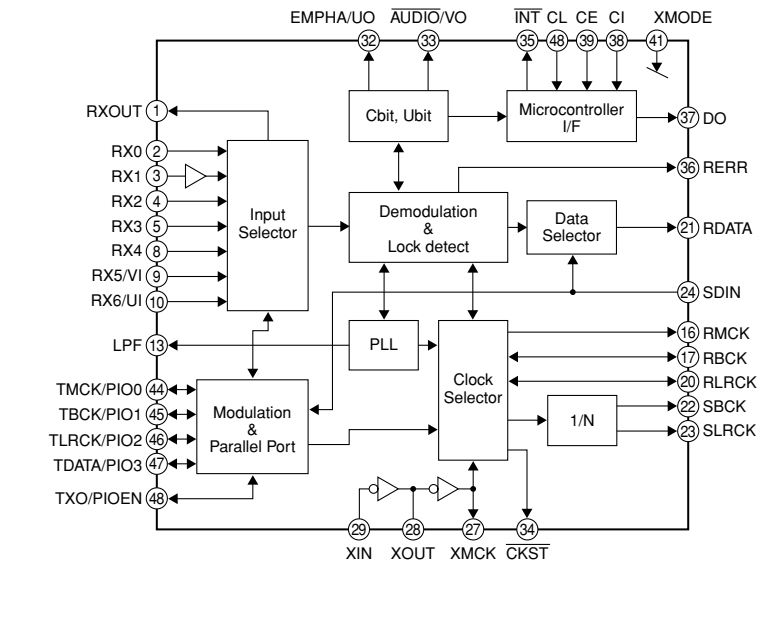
EMPHA/UO $\overline{\text{AUDIO}}$/VO $\overline{\text{INT}}$ CL CE CI XMODE

32 33 35 48 39 38 41

RXOUT 1

RX0 2

RX1 3

RX2 4

RX3 5

RX4 8

RX5/VI 9

RX6/UI 10

LPF 13

TMCK/PIO0 44

TBCK/PIO1 45

TLRCK/PIO2 46

TDATA/PIO3 47

TXO/PIOEN 48

Cbit, Ubit

Microcontroller I/F

37 DO

36 RERR

Input Selector

Demodulation & Lock detect

Data Selector

21 RDATA

24 SDIN

PLL

Clock Selector

16 RMCK

17 RBCK

20 RLRCK

1/N

22 SBCK

23 SLRCK

Modulation & Parallel Port

29 28 27 34

XIN XOUT XMCK $\overline{\text{CKST}}$